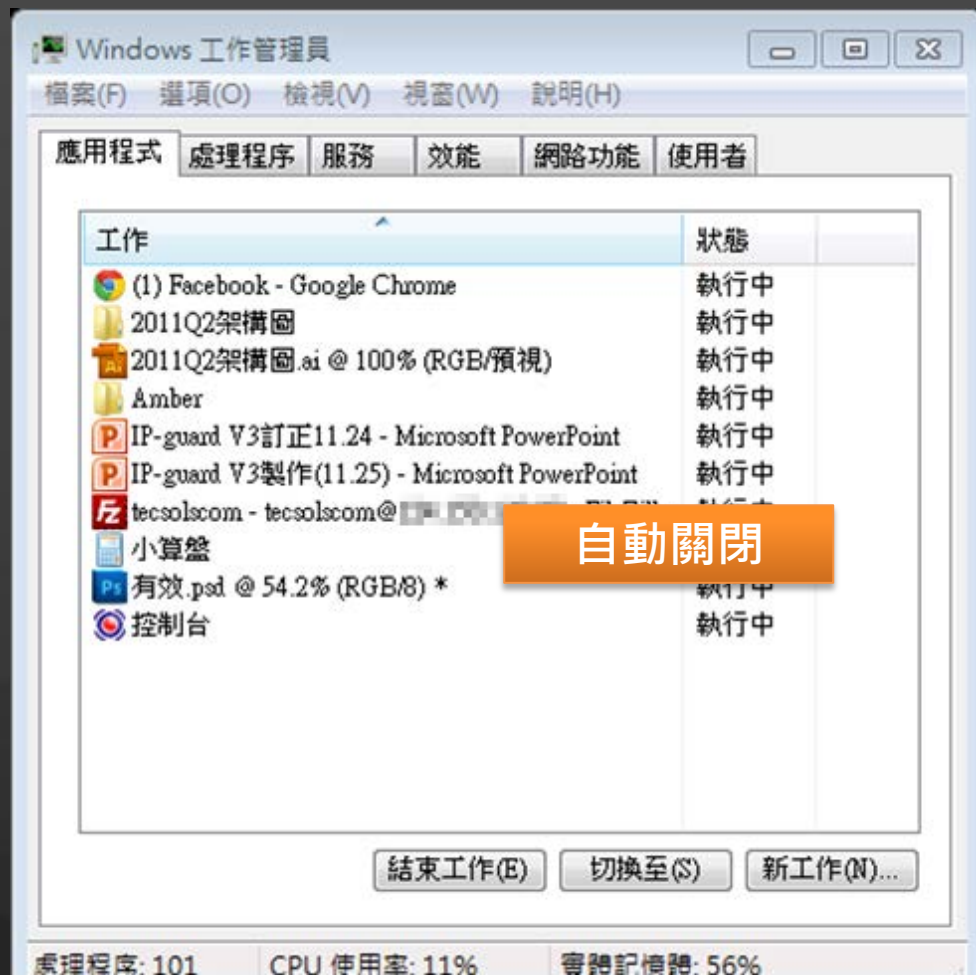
Windows 工作管理員

檔案(F) 選項(O) 檢視(V) 視窗(W) 說明(H)

應用程式 | 處理程序 | 服務 | 效能 | 網路功能 | 使用者

| 工作 | 狀態 |
|---|---|
| (1) Facebook - Google Chrome | 執行中 |
| 2011Q2架構圖 | 執行中 |
| 2011Q2架構圖.ai @ 100% (RGB/預視) | 執行中 |
| Amber | 執行中 |
| IP-guard V3訂正11.24 - Microsoft PowerPoint | 執行中 |
| IP-guard V3製作(11.25) - Microsoft PowerPoint | 執行中 |
| tecsolscom - tecsolscom@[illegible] | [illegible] |
| 小算盤 | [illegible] |
| 有效.psd @ 54.2% (RGB/8) * | 執行中 |
| 控制台 | 執行中 |

自動關閉

結束工作(E) 切換至(S) 新工作(N)...

處理程序: 101 CPU 使用率: 11% 實體記憶體: 56%